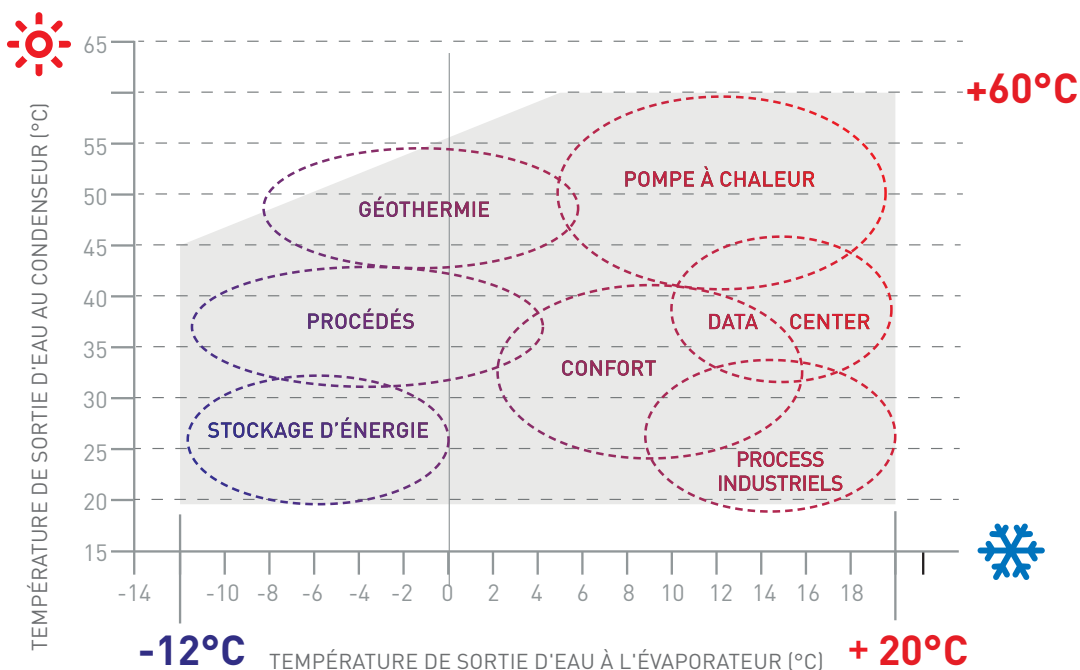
+60°C

TEMPÉRATURE DE SORTIE D'EAU AU CONDENSEUR (°C)

65
55
50
45
40
35
30
25
20
15

GÉOTHERMIE
POMPE À CHALEUR
PROCÉDÉS
DATA CENTER
CONFORT
STOCKAGE D'ÉNERGIE
PROCESS INDUSTRIELS

-14 -10 -8 -6 -4 -2 0 2 4 6 8 10 12 14 16 18

-12°C
TEMPÉRATURE DE SORTIE D'EAU À L'ÉVAPORATEUR (°C)
+ 20°C